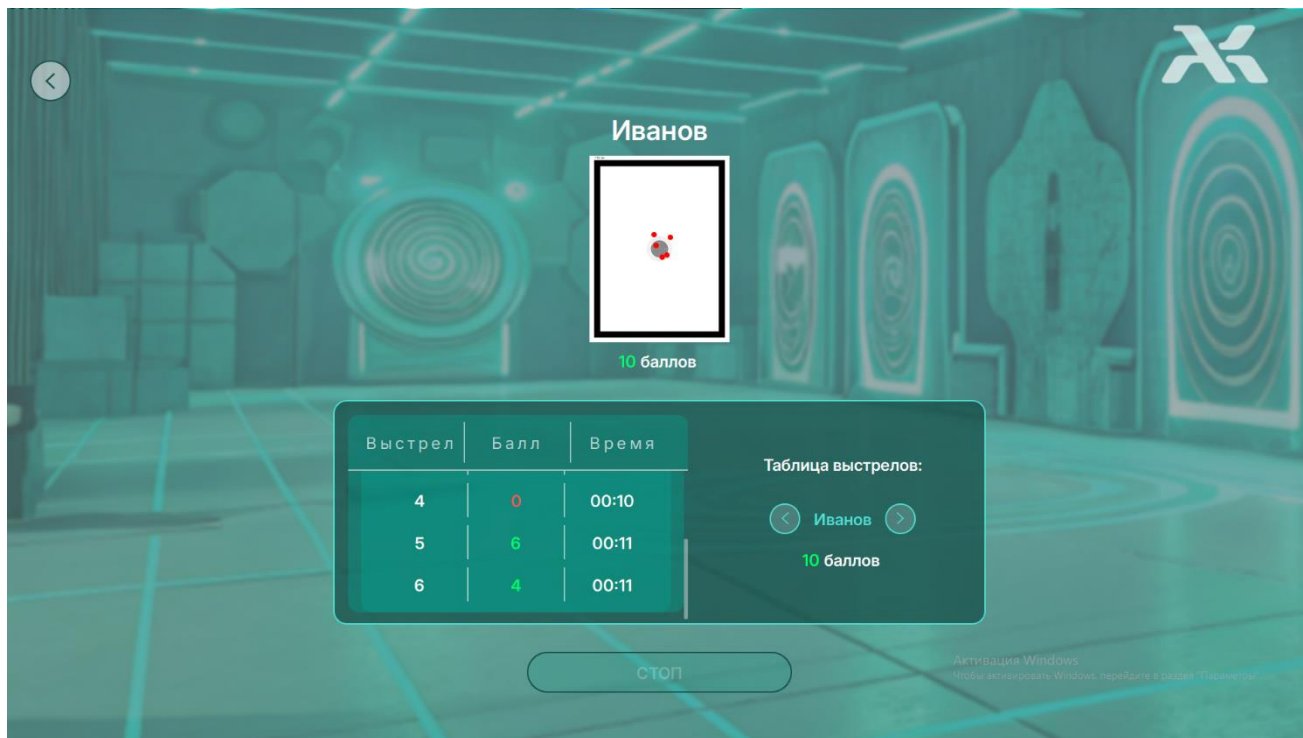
Иванов

10 баллов

| Выстрел | Балл | Время |
|---|---|---|
| 4 | 0 | 00:10 |
| 5 | 6 | 00:11 |
| 6 | 4 | 00:11 |

Таблица выстрелов:

Иванов

10 баллов

СТОП

Активация Windows
Чтобы активировать Windows, перейдите в раздел "Параметры".